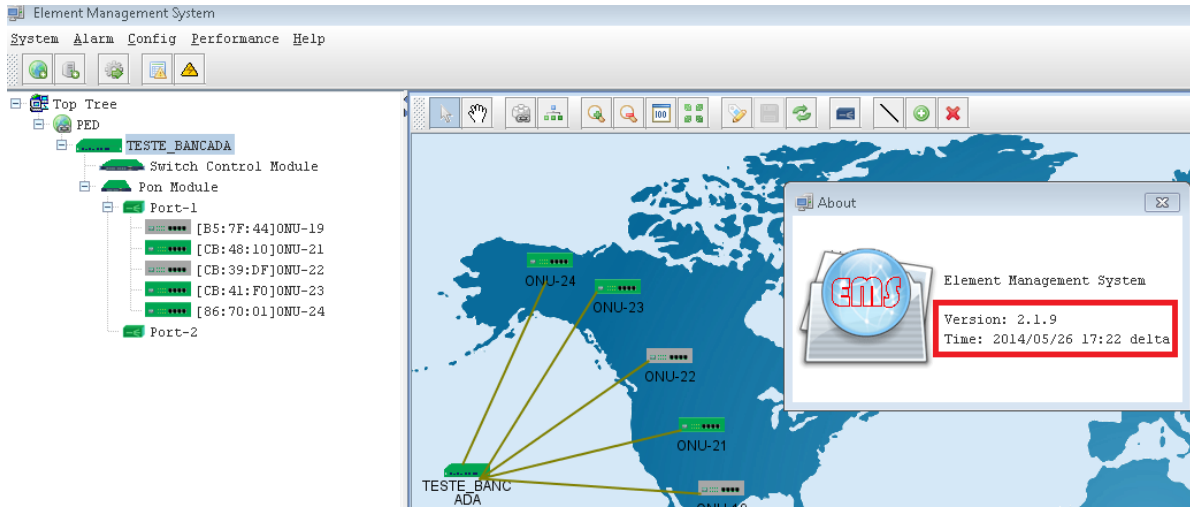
Element Management System

System Alarm Config Performance Help

Top Tree
PED
TESTE_BANCADA
Switch Control Module
Pon Module
Port-1
[B5:7F:44]ONU-19
[CB:48:10]ONU-21
[CB:39:DF]ONU-22
[CB:41:F0]ONU-23
[86:70:01]ONU-24
Port-2

100

ONU-24
ONU-23
ONU-22
ONU-21
TESTE_BANCADA
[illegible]

About

EMS

Element Management System

Version: 2.1.9
Time: 2014/05/26 17:22 delta